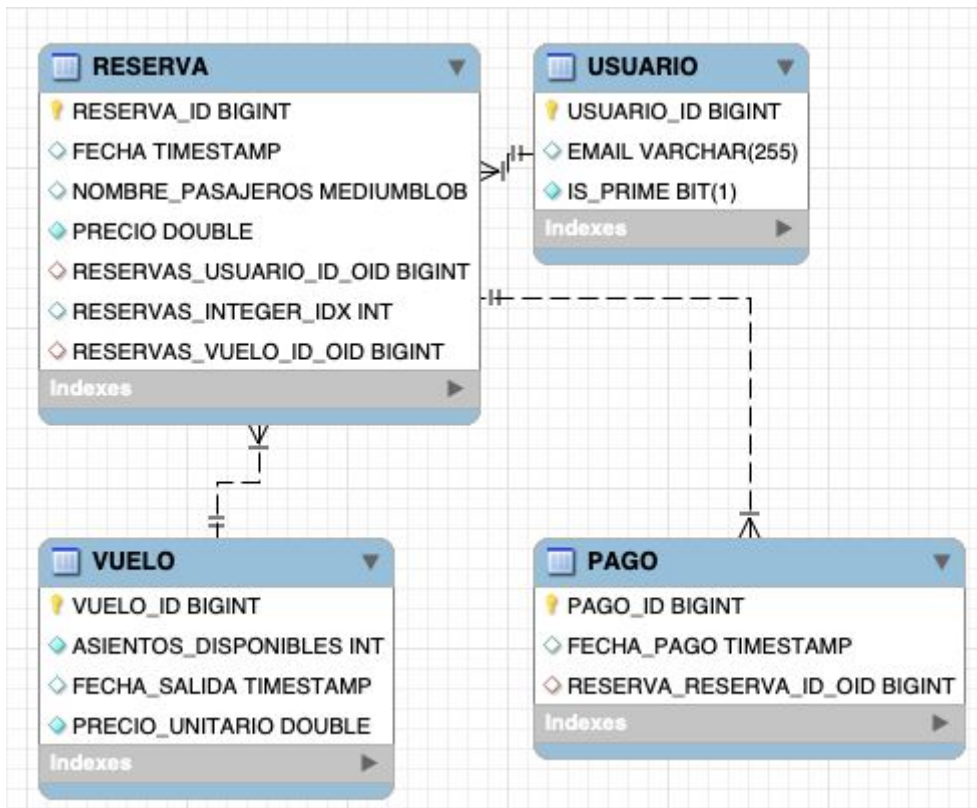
RESERVA
RESERVA_ID BIGINT
FECHA TIMESTAMP
NOMBRE_PASAJEROS MEDIUMBLOB
PRECIO DOUBLE
RESERVAS_USUARIO_ID_OID BIGINT
RESERVAS_INTEGER_IDX INT
RESERVAS_VUELO_ID_OID BIGINT
Indexes

USUARIO
USUARIO_ID BIGINT
EMAIL VARCHAR(255)
IS_PRIME BIT(1)
Indexes

VUELO
VUELO_ID BIGINT
ASIENTOS_DISPONIBLES INT
FECHA_SALIDA TIMESTAMP
PRECIO_UNITARIO DOUBLE
Indexes

PAGO
PAGO_ID BIGINT
FECHA_PAGO TIMESTAMP
RESERVA_RESERVA_ID_OID BIGINT
Indexes